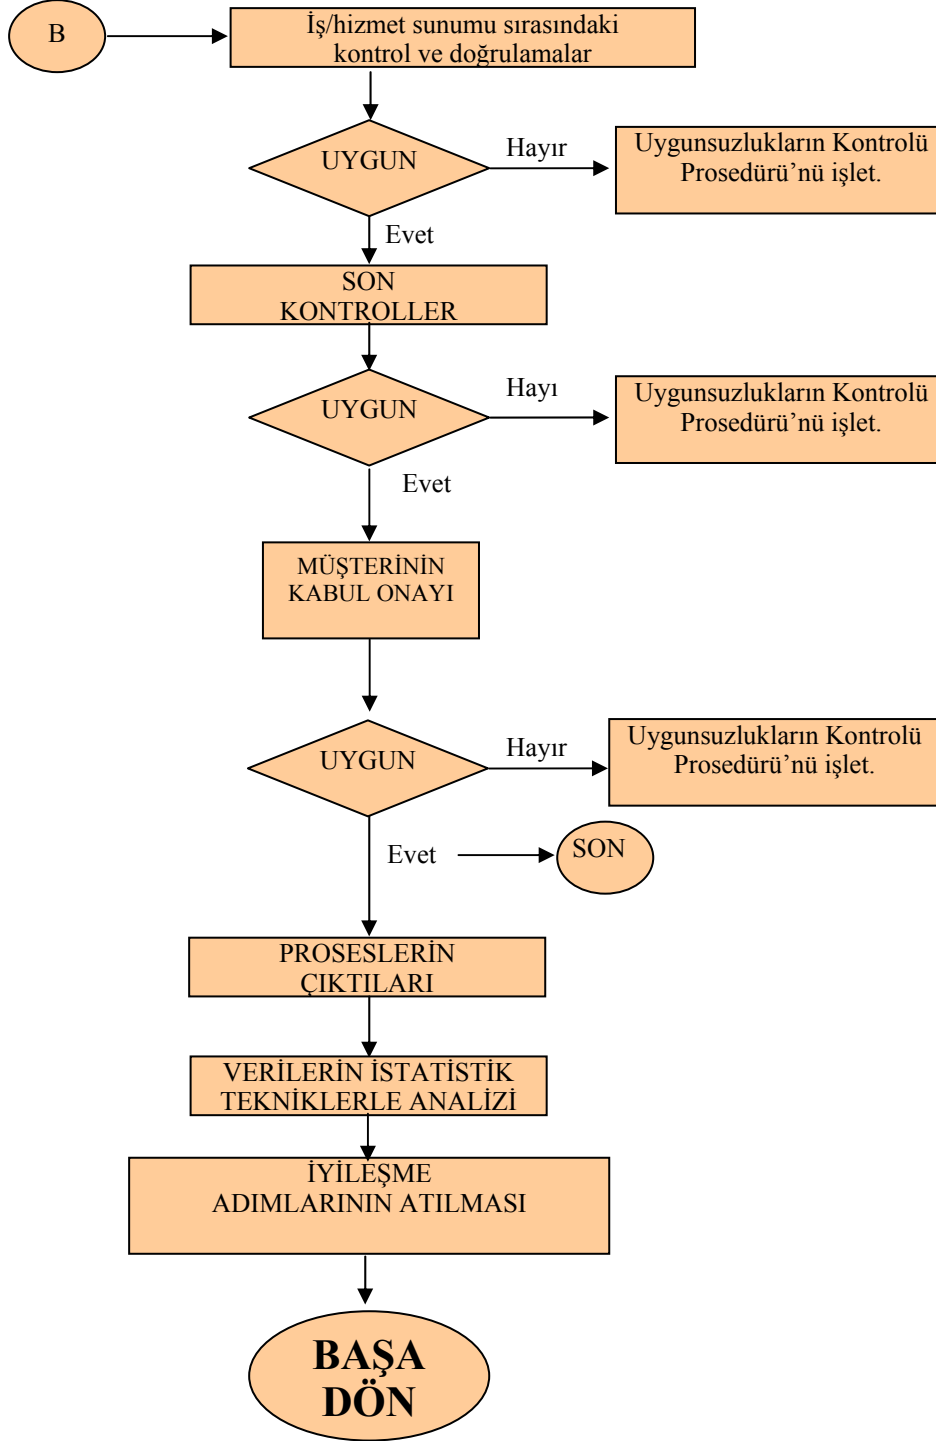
B

İş/hizmet sunumu sırasındaki kontrol ve doğrulamalar

UYGUN

Hayır

Uygunsuzlukların Kontrolü Prosedürü'nü işlet.

Evet

SON KONTROLLER

UYGUN

Hayı

Uygunsuzlukların Kontrolü Prosedürü'nü işlet.

Evet

MÜŞTERİNİN KABUL ONAYI

UYGUN

Hayır

Uygunsuzlukların Kontrolü Prosedürü'nü işlet.

Evet

SON

PROSESLERİN ÇIKTILARI

VERİLERİN İSTATİSTİK TEKNİKLERLE ANALİZİ

İYİLEŞME ADIMLARININ ATILMASI

BAŞA DÖN